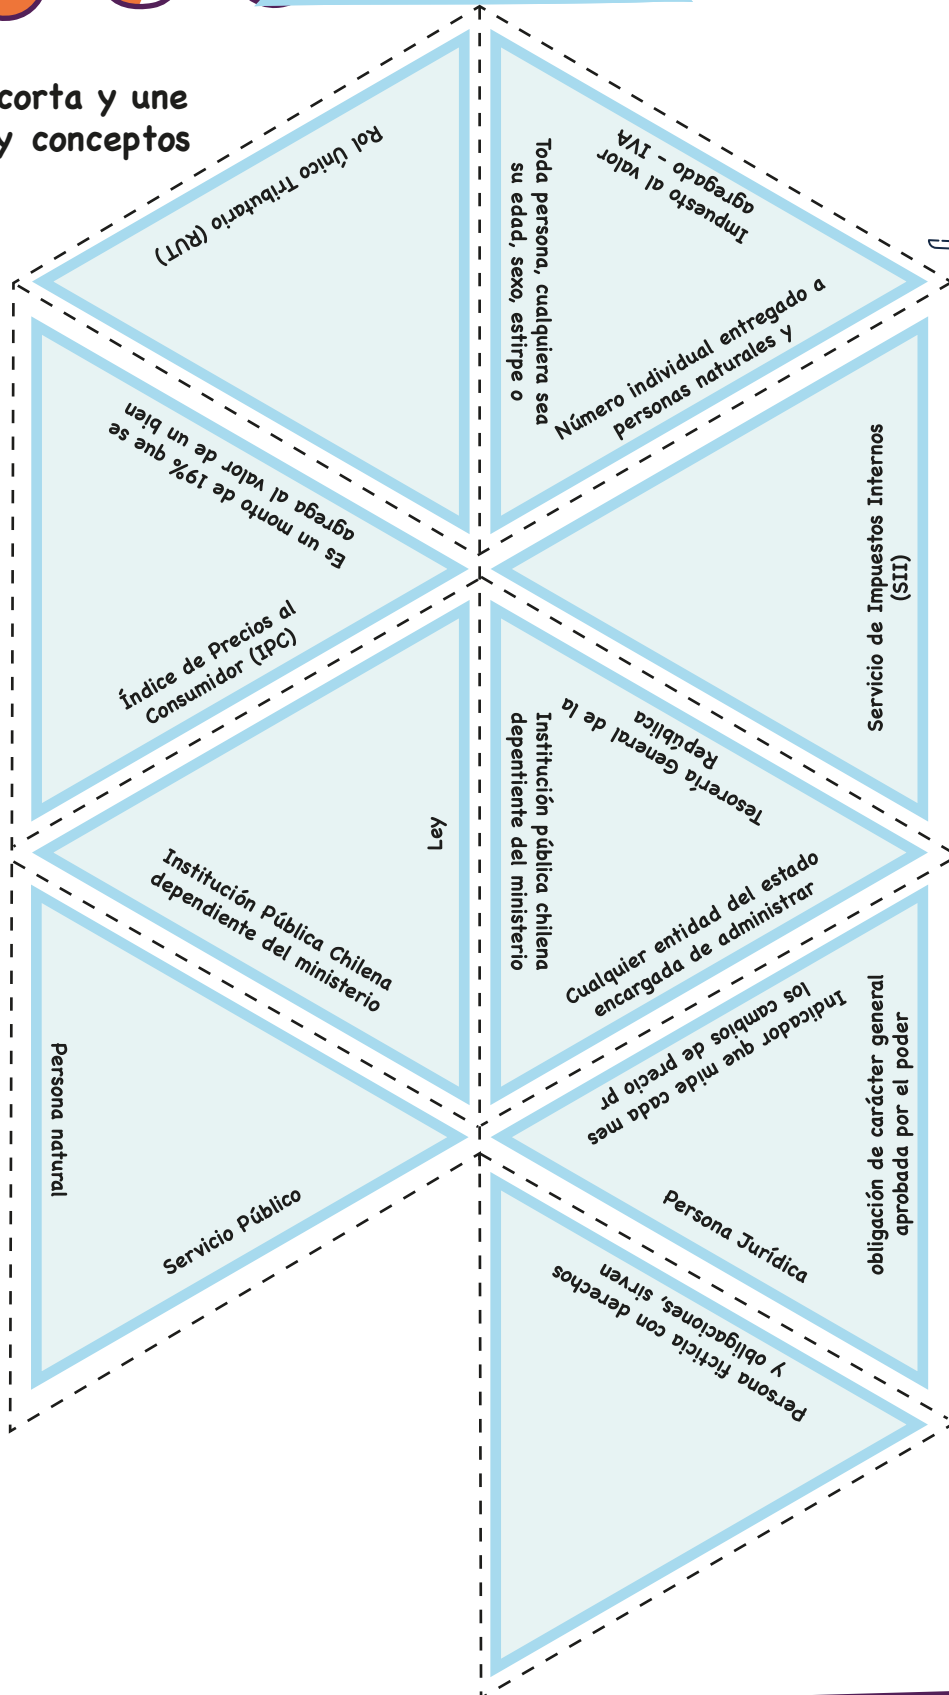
corta y une
y conceptos

Rol Único Tributario (RUT)

Toda persona, cualquiera sea su edad, sexo, estirpe o

Impuesto al valor agregado - IVA

Número individual entregado a personas naturales y

Es un monto de 19% que se agrega al valor de un bien

Servicio de Impuestos Internos (SII)

Índice de Precios al Consumidor (IPC)

Tesorería General de la República

Institución pública chilena dependiente del ministerio

Ley

Cualquier entidad del estado encargada de administrar

Institución Pública Chilena dependiente del ministerio

Indicador que mide cada mes los cambios de precio pr

obligación de carácter general aprobada por el poder

Persona natural

Servicio Público

Persona Jurídica

Persona ficticia con derechos y obligaciones, sirven